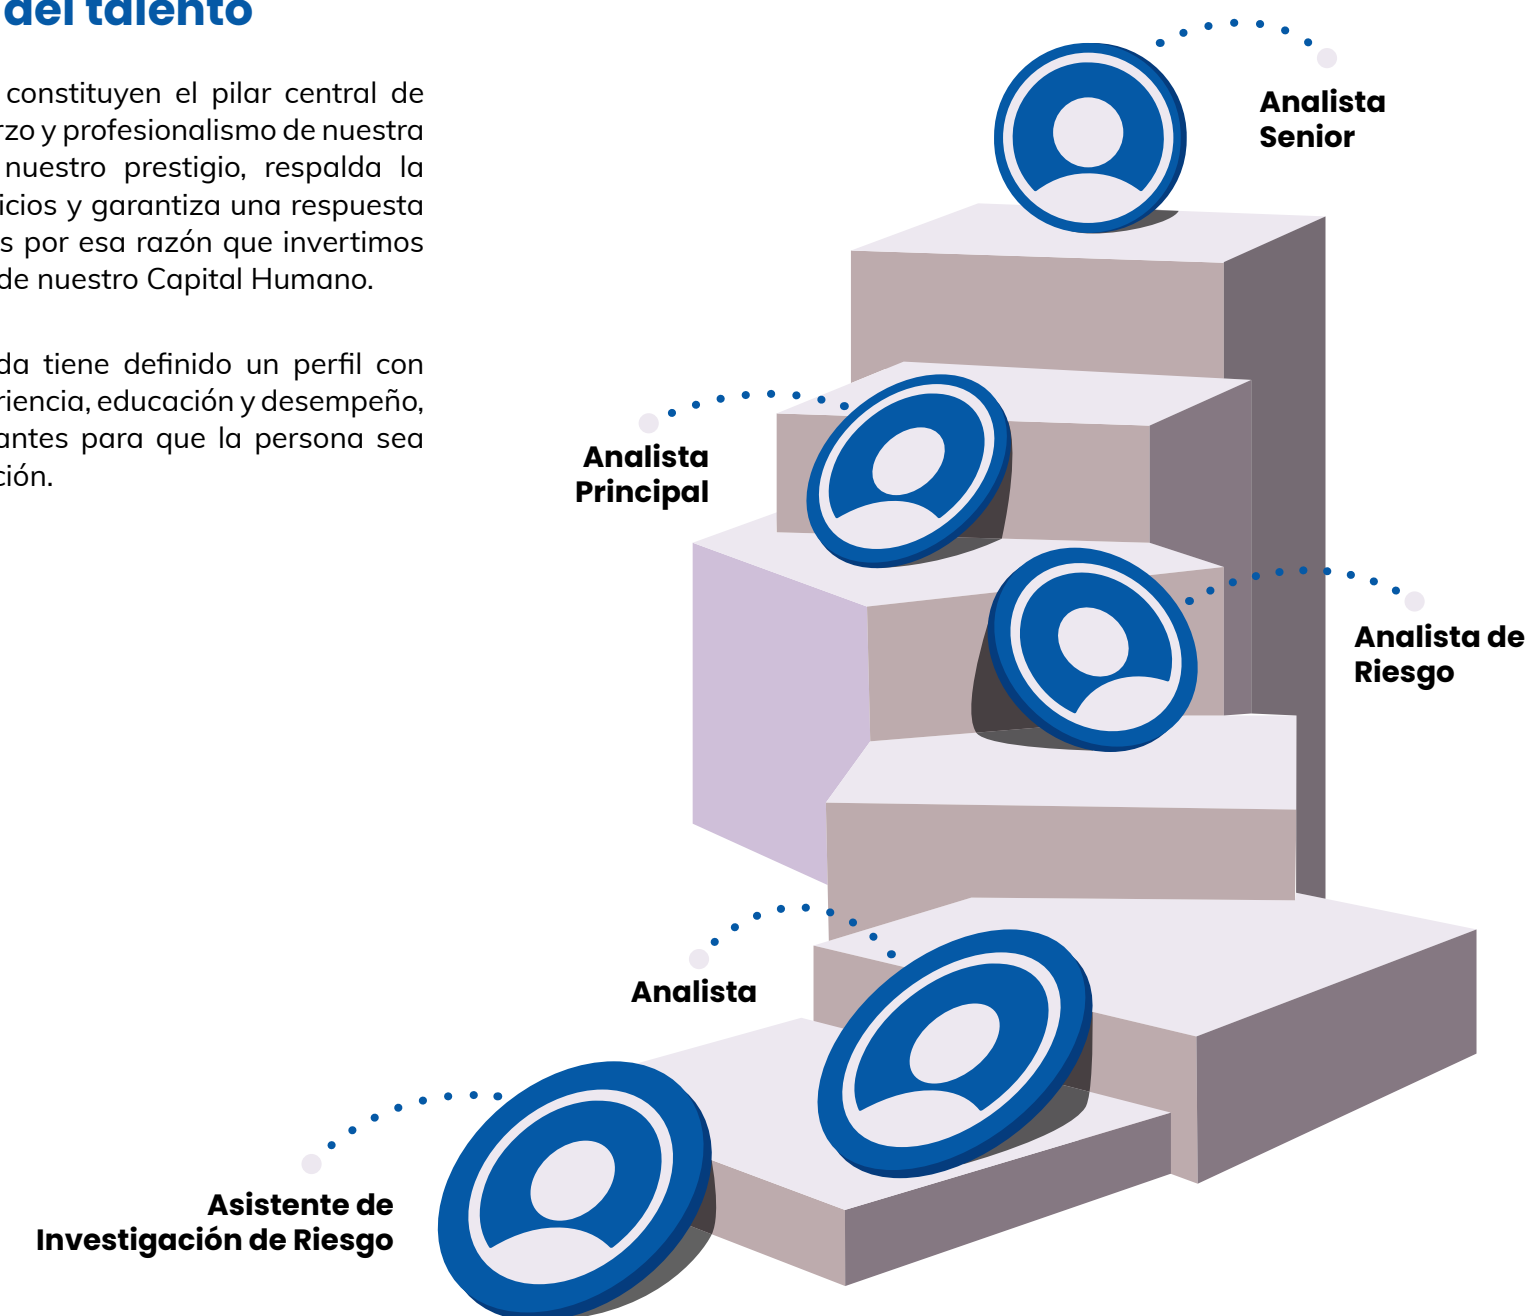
del talento

constituyen el pilar central de rzo y profesionalismo de nuestra nuestro prestigio, respalda la icios y garantiza una respuesta s por esa razón que invertimos de nuestro Capital Humano.

da tiene definido un perfil con riencia, educación y desempeño, antes para que la persona sea ción.

Analista Senior

Analista Principal

Analista de Riesgo

Analista

Asistente de Investigación de Riesgo